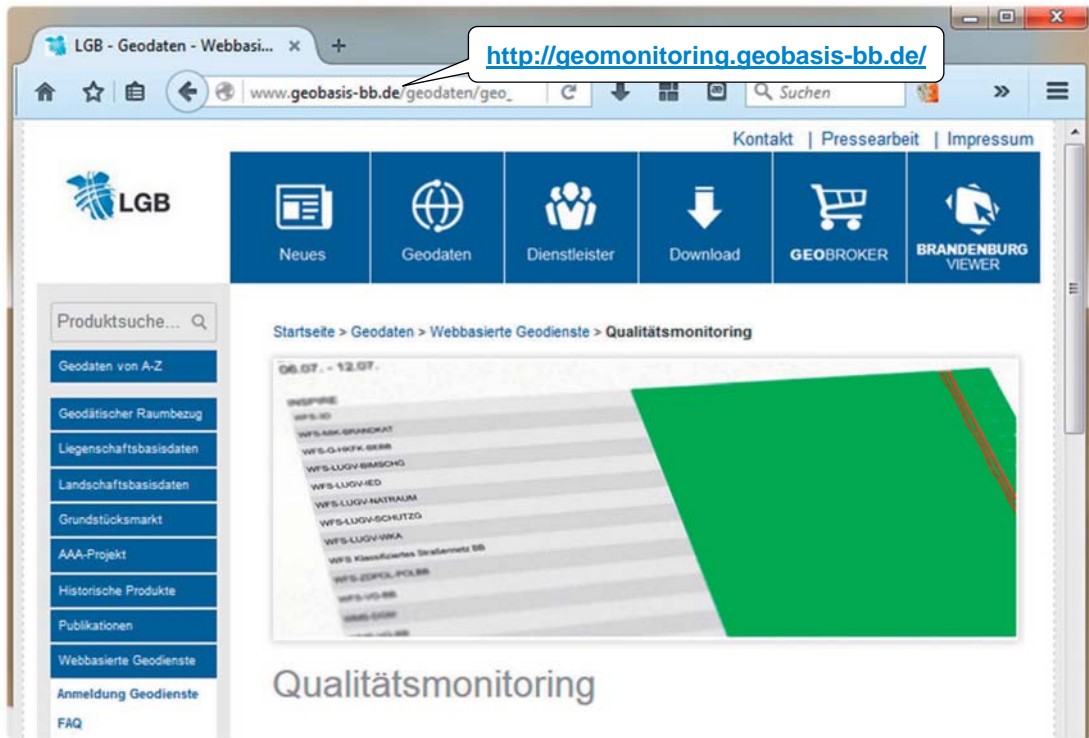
LGB - Geodaten - Webbasi... ×

http://geomonitoring.geobasis-bb.de/

www.geobasis-bb.de/geodaten/geo_

Suchen

Kontakt | Pressearbeit | Impressum

LGB

Neues

Geodaten

Dienstleister

Download

GEOBROKER

BRANDENBURG VIEWER

Produktsuche...

Geodaten von A-Z

Geodätischer Raumbezug

Liegenschaftsbasisdaten

Landschaftsbasisdaten

Grundstücksmarkt

AAA-Projekt

Historische Produkte

Publikationen

Webbasierte Geodienste

Anmeldung Geodienste

FAQ

Startseite > Geodaten > Webbasierte Geodienste > Qualitätsmonitoring

06.07. - 12.07.

INSPIRE

WFS-ID

WFS-MK-BRANDKAT

WFS-G-HKFK-BEBB

WFS-LUGV-BIMSCHG

WFS-LUGV-IED

WFS-LUGV-NATRAUM

WFS-LUGV-SCHUTZG

WFS-LUGV-WKA

WFS Klassifiziertes Straßennetz BB

WFS-ZDPOL-POLBB

WFS-VG-BB

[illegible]

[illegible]

Qualitätsmonitoring